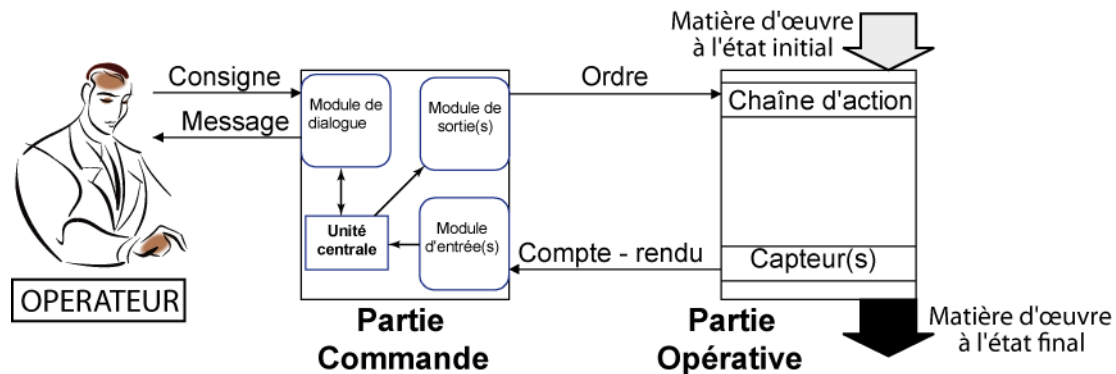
Matière d'œuvre à l'état initial

Consigne

Message

Module de dialogue

Module de sortie(s)

Ordre

Chaîne d'action

Unité centrale

Module d'entrée(s)

Compte - rendu

Capteur(s)

OPERATEUR

Partie Commande

Partie Opérative

Matière d'œuvre à l'état final